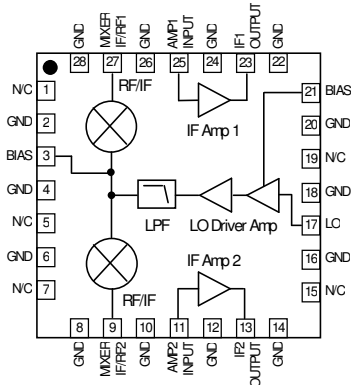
GND 28
MIXER IF/RF1 27
GND 26
AMP1 INPUT 25
GND 24
IF1 OUTPUT 23
GND 22

N/C 1
GND 2
BIAS 3
GND 4
N/C 5
GND 6
N/C 7

RF/IF
IF Amp 1
LPF
LO Driver Amp
IF Amp 2
RF/IF

21 BIAS
20 GND
19 N/C
18 GND
17 LO
16 GND
15 N/C

8 GND
9 MIXER IF/RF2
10 GND
11 AMP2 INPUT
12 GND
13 IF2 OUTPUT
14 GND